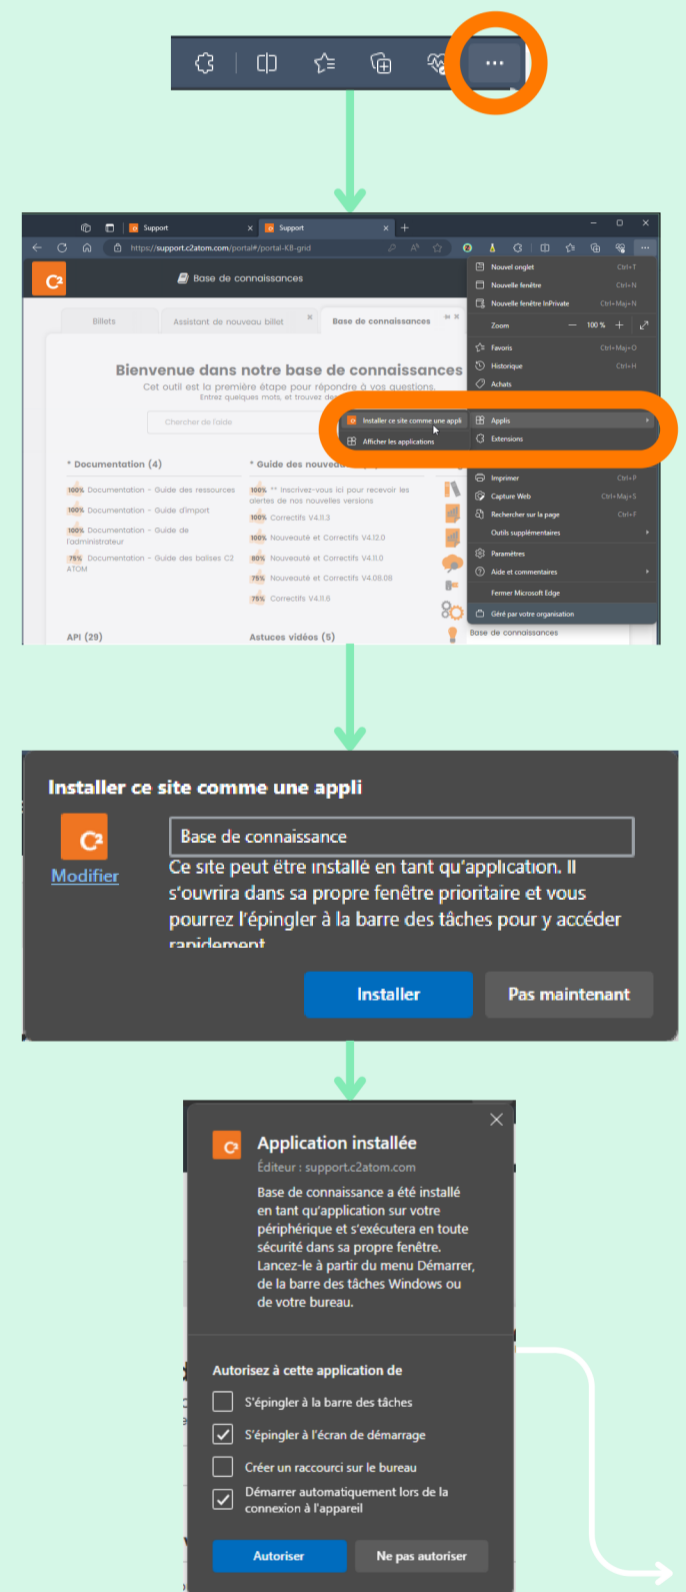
Support
Support
https://support.c2atom.com/portal#/portal-KB-grid
Base de connaissances
Billets
Assistant de nouveau billet
Base de connaissances
Bienvenue dans notre base de connaissances
Cet outil est la première étape pour répondre à vos questions.
Entrez quelques mots, et trouvez de
Chercher de l'aide
* Documentation (4)
100% Documentation - Guide des ressources
100% Documentation - Guide d'import
100% Documentation - Guide de l'administrateur
75% Documentation - Guide des balises C2 ATOM
* Guide des nouve
100% ** Inscrivez-vous ici pour recevoir les alertes de nos nouvelles versions
100% Correctifs V4.11.3
100% Nouveauté et Correctifs V4.12.0
80% Nouveauté et Correctifs V4.11.0
75% Nouveauté et Correctifs V4.08.08
75% Correctifs V4.11.6
API (29)
Astuces vidéos (5)
Nouvel onglet Ctrl+T
Nouvelle fenêtre Ctrl+N
Nouvelle fenêtre InPrivate Ctrl+Maj+N
Zoom — 100 % +
Favoris Ctrl+Maj+O
Historique Ctrl+H
Achats
Installer ce site comme une appli
Afficher les applications
Applis
Extensions
Imprimer Ctrl+P
Capture Web Ctrl+Maj+S
Rechercher sur la page Ctrl+F
Outils supplémentaires
Paramètres
Aide et commentaires
Fermer Microsoft Edge
Géré par votre organisation
Base de connaissances

Installer ce site comme une appli
Modifier
Base de connaissance
Ce site peut être installé en tant qu'application. Il s'ouvrira dans sa propre fenêtre prioritaire et vous pourrez l'épingler à la barre des tâches pour y accéder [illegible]
Installer
Pas maintenant

Application installée
Éditeur : support.c2atom.com
Base de connaissance a été installé en tant qu'application sur votre périphérique et s'exécutera en toute sécurité dans sa propre fenêtre. Lancez-le à partir du menu Démarrer, de la barre des tâches Windows ou de votre bureau.
Autorisez à cette application de
S'épingler à la barre des tâches
S'épingler à l'écran de démarrage
Créer un raccourci sur le bureau
Démarrer automatiquement lors de la connexion à l'appareil
Autoriser
Ne pas autoriser